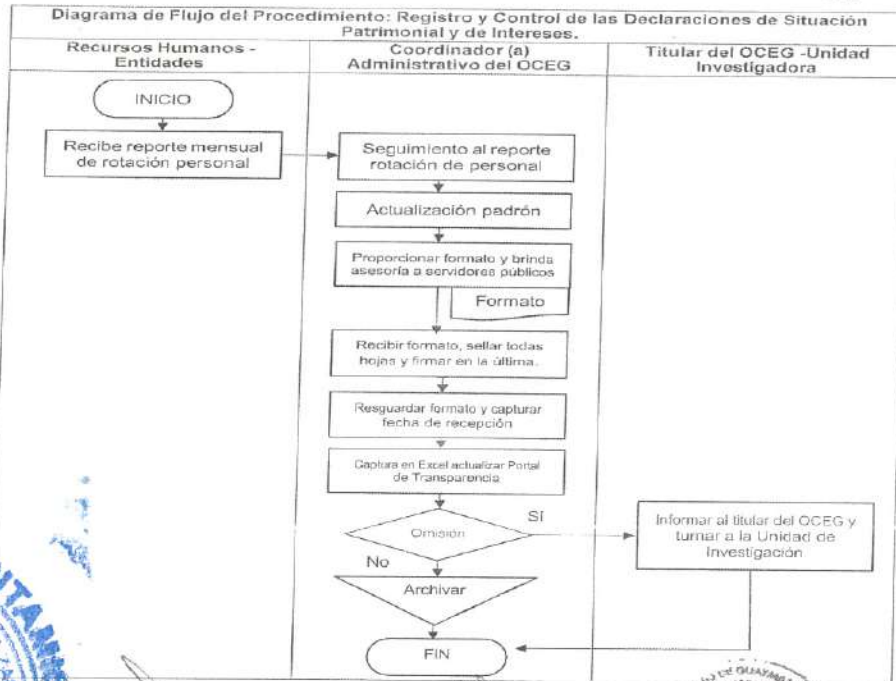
Diagrama de Flujo del Procedimiento: Registro y Control de las Declaraciones de Situación Patrimonial y de Intereses.

| Recursos Humanos - Entidades | Coordinador (a) Administrativo del OCEG | Titular del OCEG -Unidad Investigadora |
|---|---|---|

INICIO

Recibe reporte mensual de rotación personal

Seguimiento al reporte rotación de personal

Actualización padrón

Proporcionar formato y brinda asesoría a servidores públicos

Formato

Recibir formato, sellar todas hojas y firmar en la última.

Resguardar formato y capturar fecha de recepción

Captura en Excel actualizar Portal de Transparencia

Omisión

SI

Informar al titular del OCEG y turnar a la Unidad de Investigación

No

Archivar

FIN